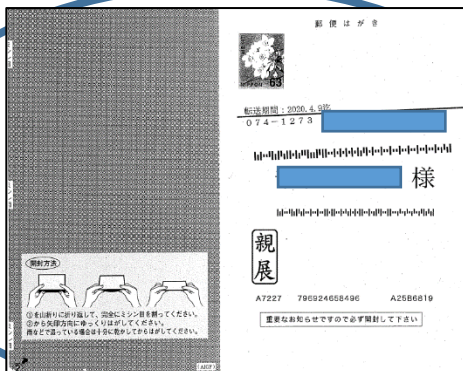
郵便はがき

NIPPON 63

転送期間：2020.4.9迄
074－1273

様

親展

A7227　796924658496　A25B6819

重要なお知らせですので必ず開封して下さい

開封方法

①を山折りに折り返して、完全にミシン目を割ってください。
②から矢印方向にゆっくりはがしてください。
糊などで固っている場合は十分に乾かしてからはがしてください。